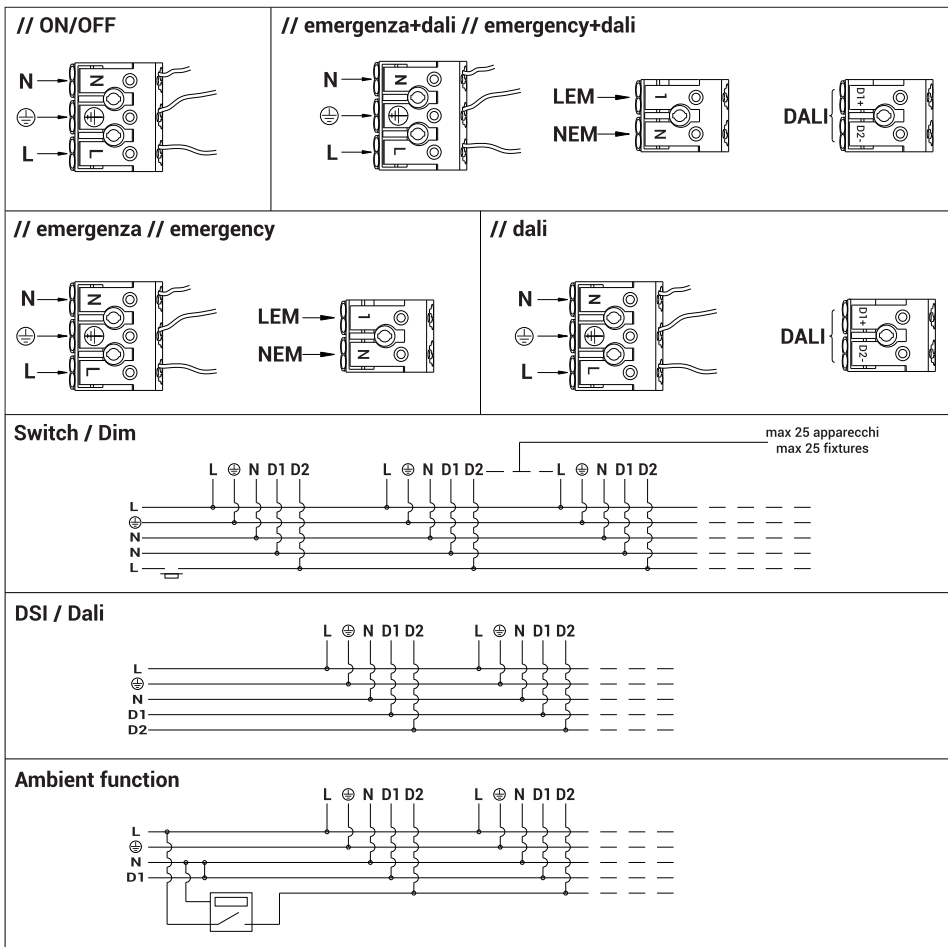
// ON/OFF

N
$\oplus$
L
N
L

// emergenza+dali // emergency+dali

N
$\oplus$
L
N
L
LEM
NEM
L
N
DALI
D1+
D2-

// emergenza // emergency

N
$\oplus$
L
N
L
LEM
NEM
L
N

// dali

N
$\oplus$
L
N
L
DALI
D1+
D2-

Switch / Dim

max 25 apparecchi
max 25 fixtures

L $\oplus$ N D1 D2 L $\oplus$ N D1 D2 L $\oplus$ N D1 D2

L
$\oplus$
N
N
L

DSI / Dali

L $\oplus$ N D1 D2 L $\oplus$ N D1 D2

L
$\oplus$
N
D1
D2

Ambient function

L $\oplus$ N D1 D2 L $\oplus$ N D1 D2

L
$\oplus$
N
D1